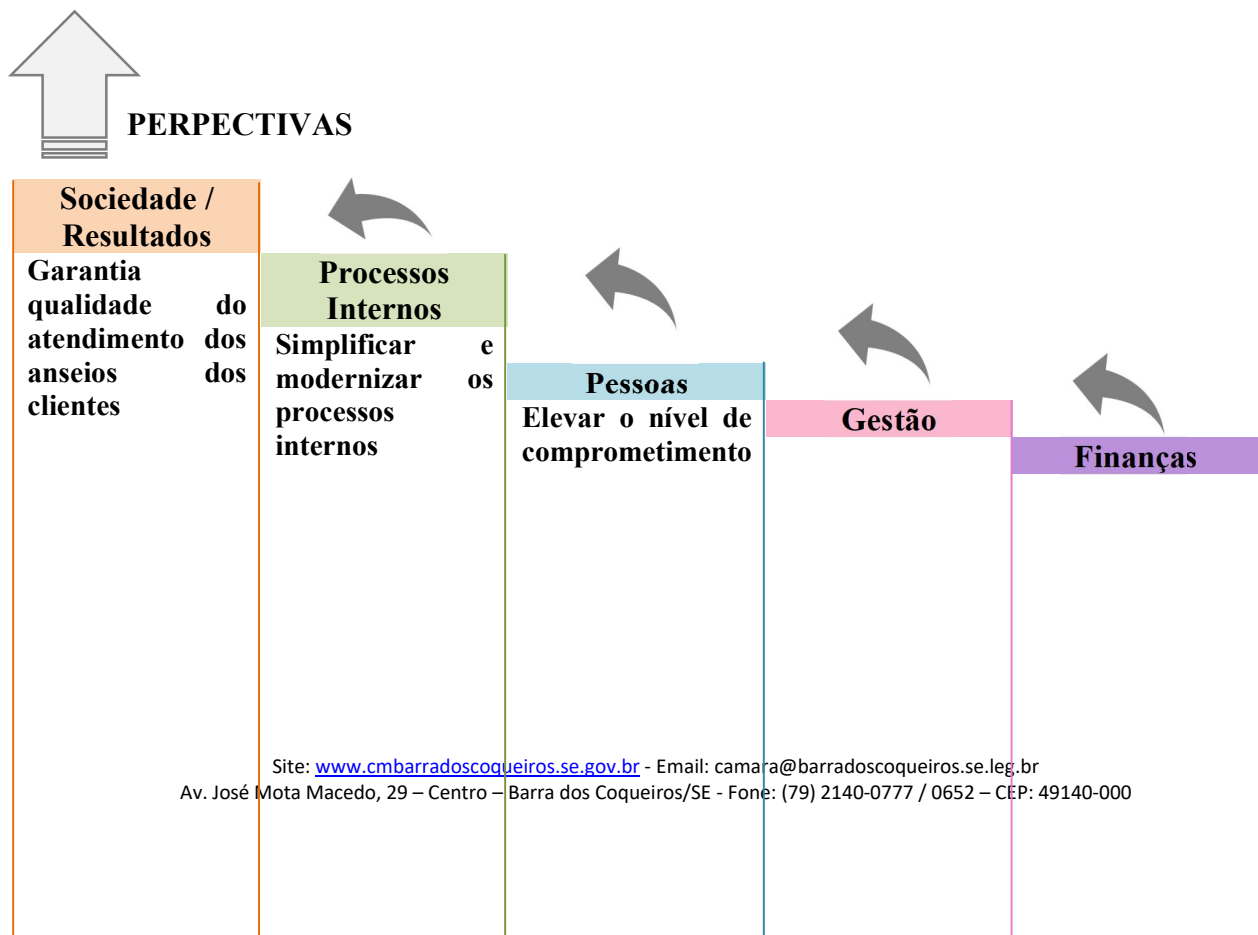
PERPECTIVAS

Sociedade / Resultados

Garantia qualidade do atendimento dos anseios dos clientes

Processos Internos

Simplificar e modernizar os processos internos

Pessoas

Elevar o nível de comprometimento

Gestão

Finanças

Site: www.cmbarradoscoqueiros.se.gov.br - Email: camara@barradoscoqueiros.se.leg.br
Av. José Mota Macedo, 29 – Centro – Barra dos Coqueiros/SE - Fone: (79) 2140-0777 / 0652 – CEP: 49140-000